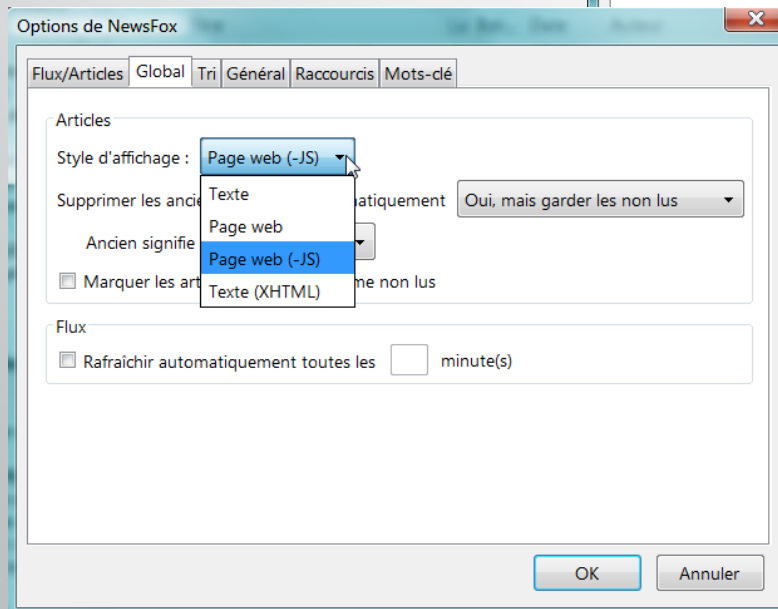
Options de NewsFox

Flux/Articles | Global | Tri | Général | Raccourcis | Mots-clé

Articles

Style d'affichage : Page web (-JS)

Texte
Page web
Page web (-JS)
Texte (XHTML)

Supprimer les ancie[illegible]atiquement Oui, mais garder les non lus

Ancien signifie

Marquer les art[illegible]me non lus

Flux

Rafraîchir automatiquement toutes les minute(s)

OK Annuler